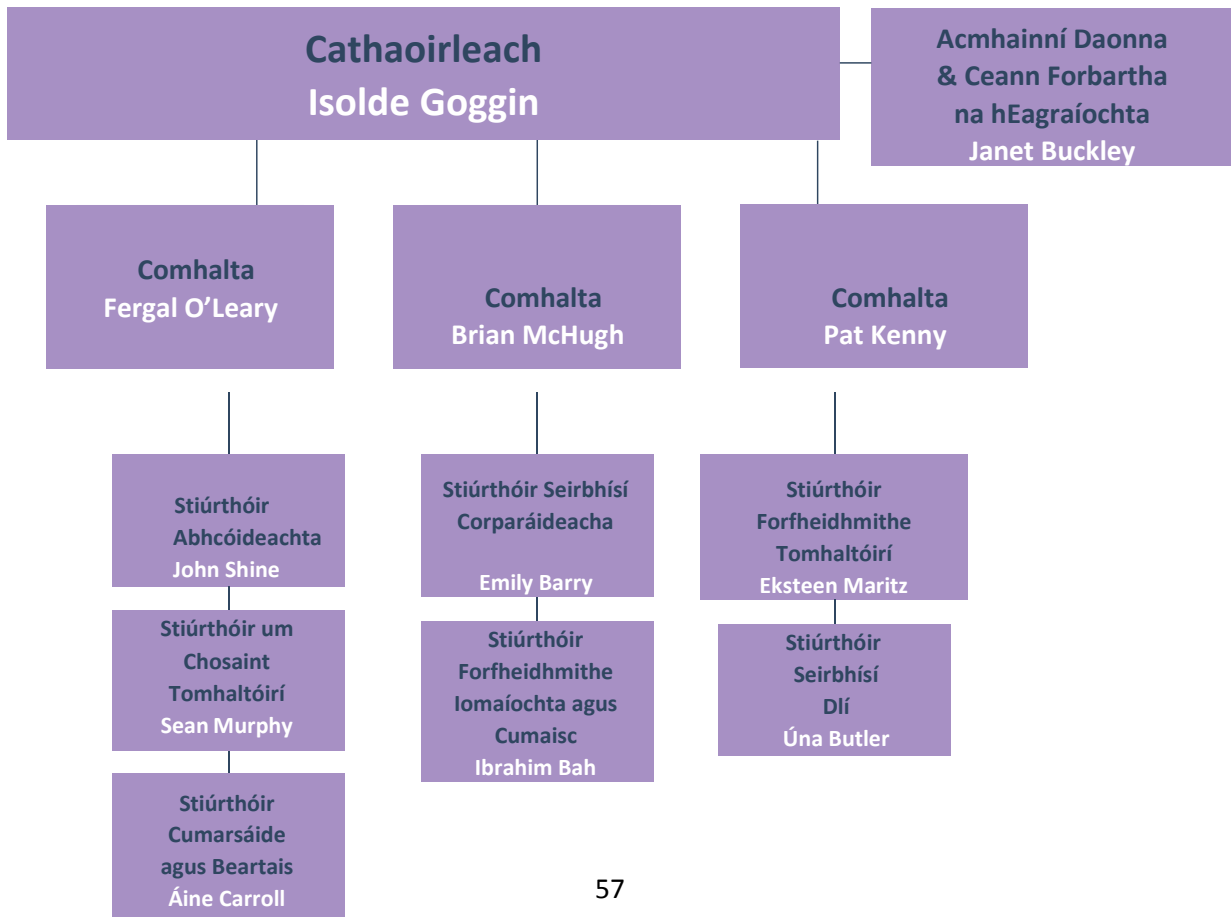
Cathaoirleach
Isolde Goggin

Acmhainní Daonna & Ceann Forbartha na hEagraíochta
Janet Buckley

Comhalta
Fergal O'Leary

Comhalta
Brian McHugh

Comhalta
Pat Kenny

Stiúrthóir Abhcóideachta
John Shine

Stiúrthóir um Chosaint Tomhaltóirí
Sean Murphy

Stiúrthóir Cumarsáide agus Beartais
Áine Carroll

Stiúrthóir Seirbhísí Corparáideacha

Emily Barry

Stiúrthóir Forfheidhmithe Iomaíochta agus Cumaisc
Ibrahim Bah

Stiúrthóir Forfheidhmithe Tomhaltóirí
Eksteen Maritz

Stiúrthóir Seirbhísí Dlí
Úna Butler

57